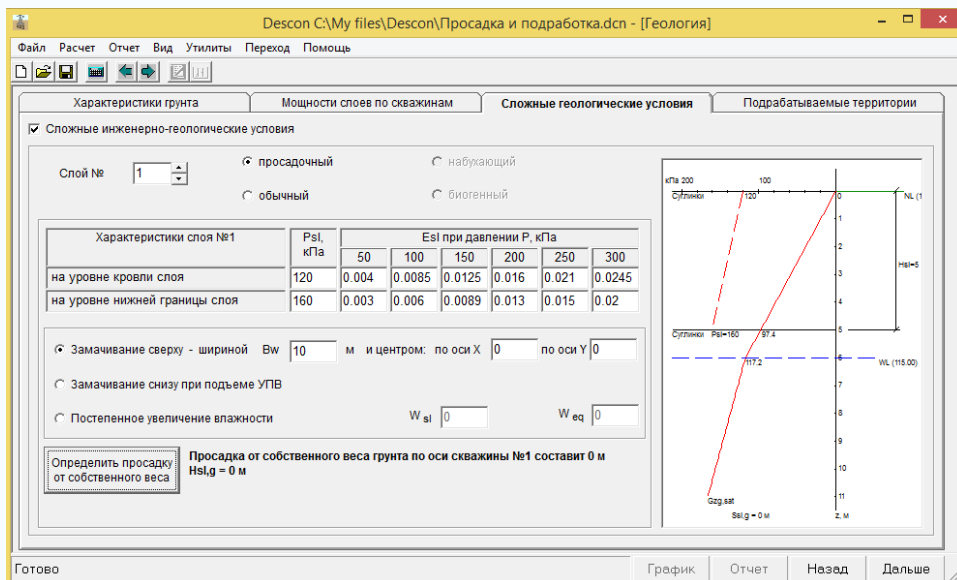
Descon C:\My files\Descon\Просадка и подработка.dcn - [Геология]

Файл Расчет Отчет Вид Утилиты Переход Помощь

Характеристики грунта | Мощности слоев по скважинам | Сложные геологические условия | Подрабатываемые территории

Сложные инженерно-геологические условия

Слой № 1

просадочный
обычный
набухающий
биогенный

| Характеристики слоя №1 | Psl, кПа | Esl при давлении Р, кПа 50 | 100 | 150 | 200 | 250 | 300 |
|---|---|---|---|---|---|---|---|
| на уровне кровли слоя | 120 | 0.004 | 0.0085 | 0.0125 | 0.016 | 0.021 | 0.0245 |
| на уровне нижней границы слоя | 160 | 0.003 | 0.006 | 0.0089 | 0.013 | 0.015 | 0.02 |

Замачивание сверху - шириной Bw 10 м и центром: по оси X 0 по оси Y 0

Замачивание снизу при подъеме УПВ

Постепенное увеличение влажности $W_{sl}$ 0 $W_{eq}$ 0

Определить просадку от собственного веса

Просадка от собственного веса грунта по оси скважины №1 составит 0 м
Hsl,g = 0 м

кПа 200 100
Суглинки 120
0 NL (1
1
2
3 Hsl=5
4
Суглинки Psl=160 97.4
5
6 WL (115.00)
117.2
7
8
9
10
Gzg.sat
11
Ssl,g = 0 м z, м

Готово | График | Отчет | Назад | Дальше